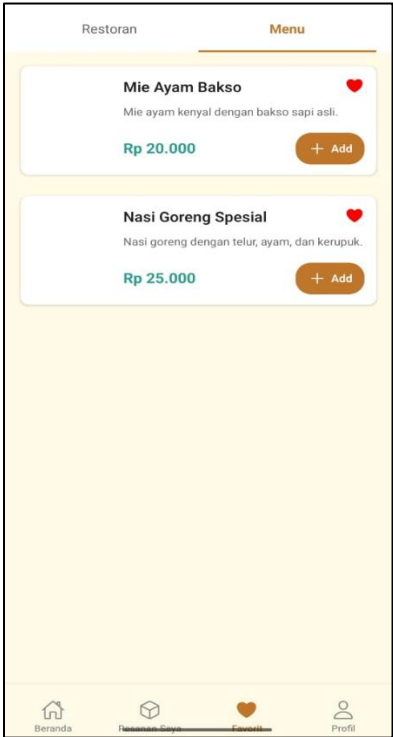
Restoran Menu

Mie Ayam Bakso

Mie ayam kenyal dengan bakso sapi asli.

Rp 20.000

+ Add

Nasi Goreng Spesial

Nasi goreng dengan telur, ayam, dan kerupuk.

Rp 25.000

+ Add

Beranda Pesanan Saya Favorit Profil